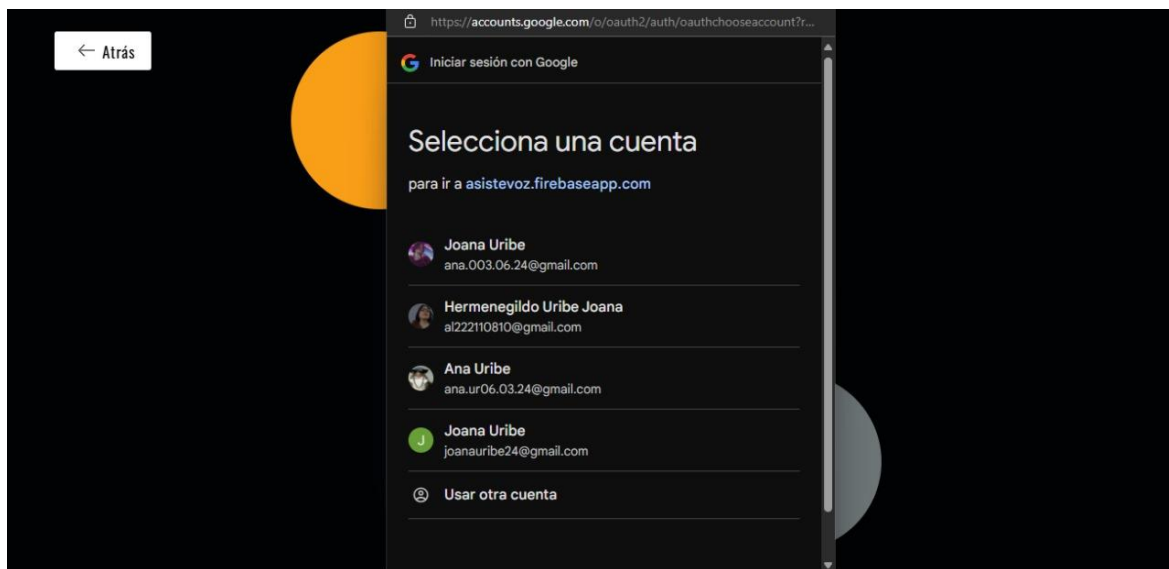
← Atrás

https://accounts.google.com/o/oauth2/auth/oauthchooseaccount?r...

Iniciar sesión con Google

Selecciona una cuenta

para ir a asistevoz.firebaseapp.com

Joana Uribe
ana.003.06.24@gmail.com

Hermenegildo Uribe Joana
al222110810@gmail.com

Ana Uribe
ana.ur06.03.24@gmail.com

J
Joana Uribe
joanauribe24@gmail.com

Usar otra cuenta